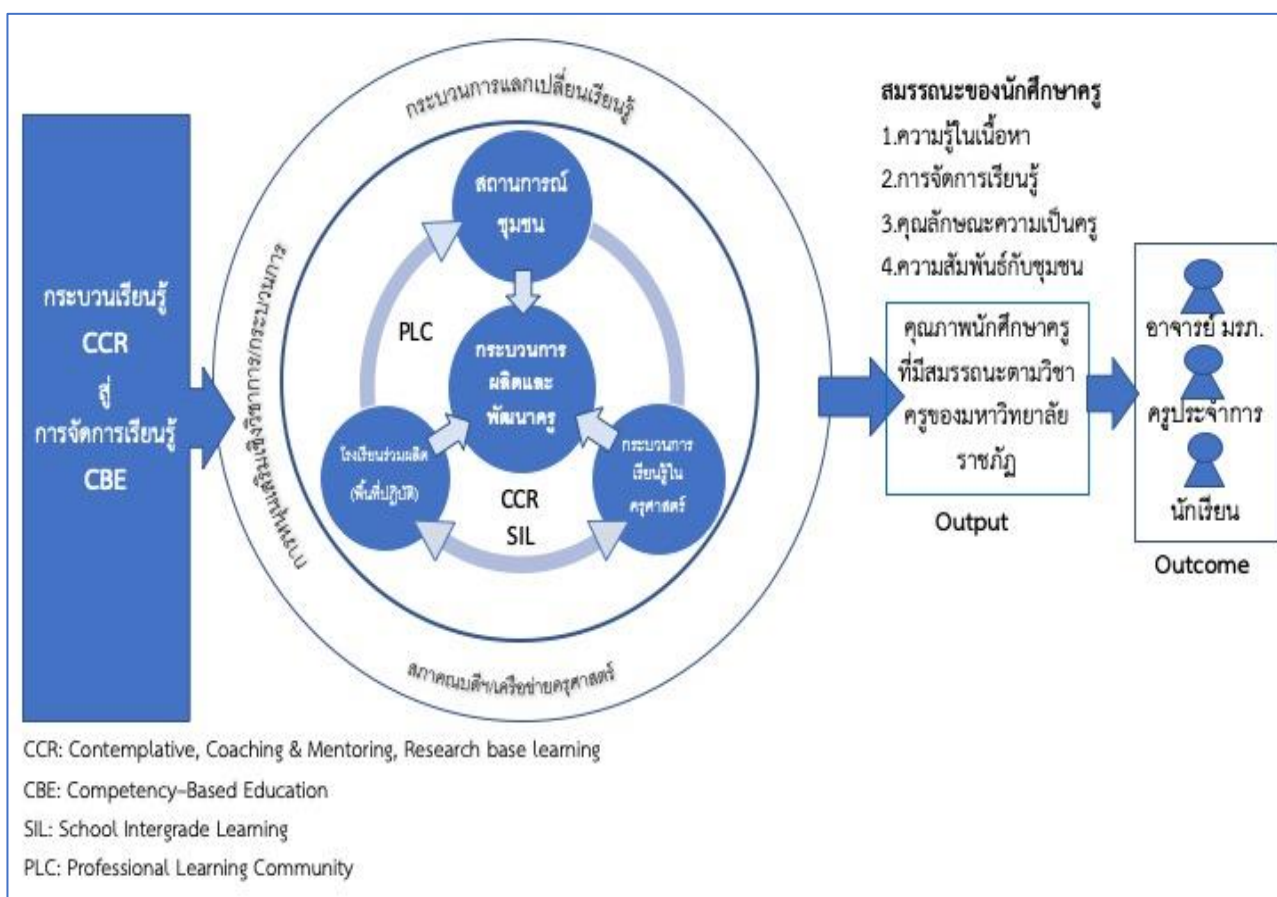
กระบวนเรียนรู้
CCR
สู่
การจัดการเรียนรู้
CBE

กระบวนการแลกเปลี่ยนเรียนรู้

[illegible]เชิงวิชาการ/กระบวนการ

สถานการณ์
ชุมชน

PLC

กระบวนการ
ผลิตและ
พัฒนาครู

โรงเรียนร่วมผลิต
(พื้นที่ปฏิบัติ)

กระบวนการ
เรียนรู้ใน
ครุศาสตร์

CCR
SIL

สภาคณบดีฯ/เครือข่ายครุศาสตร์

สมรรถนะของนักศึกษาครู
1.ความรู้ในเนื้อหา
2.การจัดการเรียนรู้
3.คุณลักษณะความเป็นครู
4.ความสัมพันธ์กับชุมชน

คุณภาพนักศึกษาครู
ที่มีสมรรถนะตามวิชา
ครูของมหาวิทยาลัย
ราชภัฏ

Output

อาจารย์ มรภ.
ครูประจำการ
นักเรียน

Outcome

CCR: Contemplative, Coaching & Mentoring, Research base learning
CBE: Competency-Based Education
SIL: School Intergrade Learning
PLC: Professional Learning Community